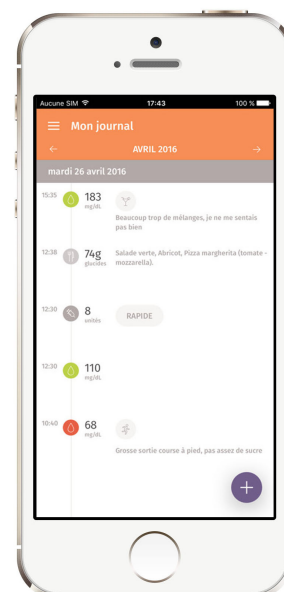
Aucune SIM
17:43
100 %

Mon journal

AVRIL 2016

mardi 26 avril 2016

15:35 183 mg/dL

Beaucoup trop de mélanges, je ne me sentais pas bien

12:38 74g glucides

Salade verte, Abricot, Pizza margherita (tomate - mozzarella).

12:30 8 unités

RAPIDE

12:30 110 mg/dL

10:40 68 mg/dL

Grosse sortie course à pied, pas assez de sucre

+